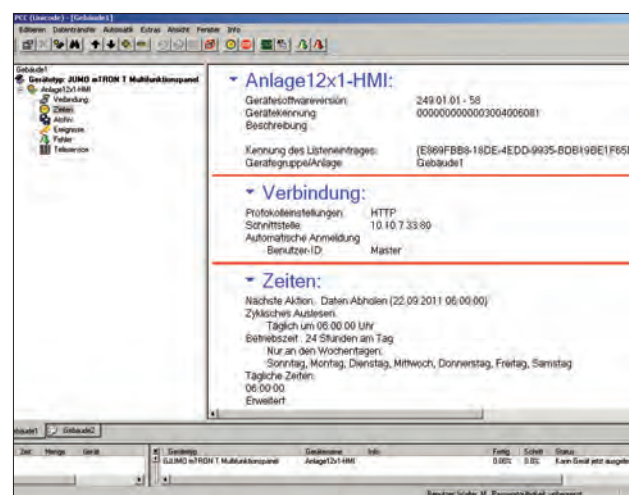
PCC (Unicode) - [Gebäude1]

Editieren Datentransfer Automatik Extras Ansicht Fenster Info

Gebäude1
Gerätetyp: JUMO mTRON T Multifunktionspanel
Anlage12x1-HMI
Verbindung
Zeiten
Archiv
Ereignisse
Fehler
Teleservice

Anlage12x1-HMI:

Gerätesoftwareversion: 249.01.01 - 58
Gerätekennung: 000000000003004006081
Beschreibung:

Kennung des Listeneintrages: {E869FBB8-18DE-4EDD-9935-BDB19BE1F65
Gerätegruppe/Anlage: Gebäude1

Verbindung:

Protokolleinstellungen: HTTP
Schnittstelle: 10.10.7.33:80
Automatische Anmeldung
Benutzer-ID: Master

Zeiten:

Nächste Aktion: Daten Abholen (22.09.2011 06:00:00)
Zyklisches Auslesen:
Täglich um 06:00:00 Uhr
Betriebszeit: 24 Stunden am Tag
Nur an den Wochentagen:
Sonntag, Montag, Dienstag, Mittwoch, Donnerstag, Freitag, Samstag
Tägliche Zeiten:
06:00:00
Erweitert

Gebäude1 Gebäude2

Zeit Menge Gerät

Gerätetyp Gerätename Info Fertig Schritt Status
JUMO mTRON T Multifunktionspanel Anlage12x1-HMI 0.00% 0.0% Kein Gerät jetzt ausgele

Benutzer: locker, M. Bereitschaft... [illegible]